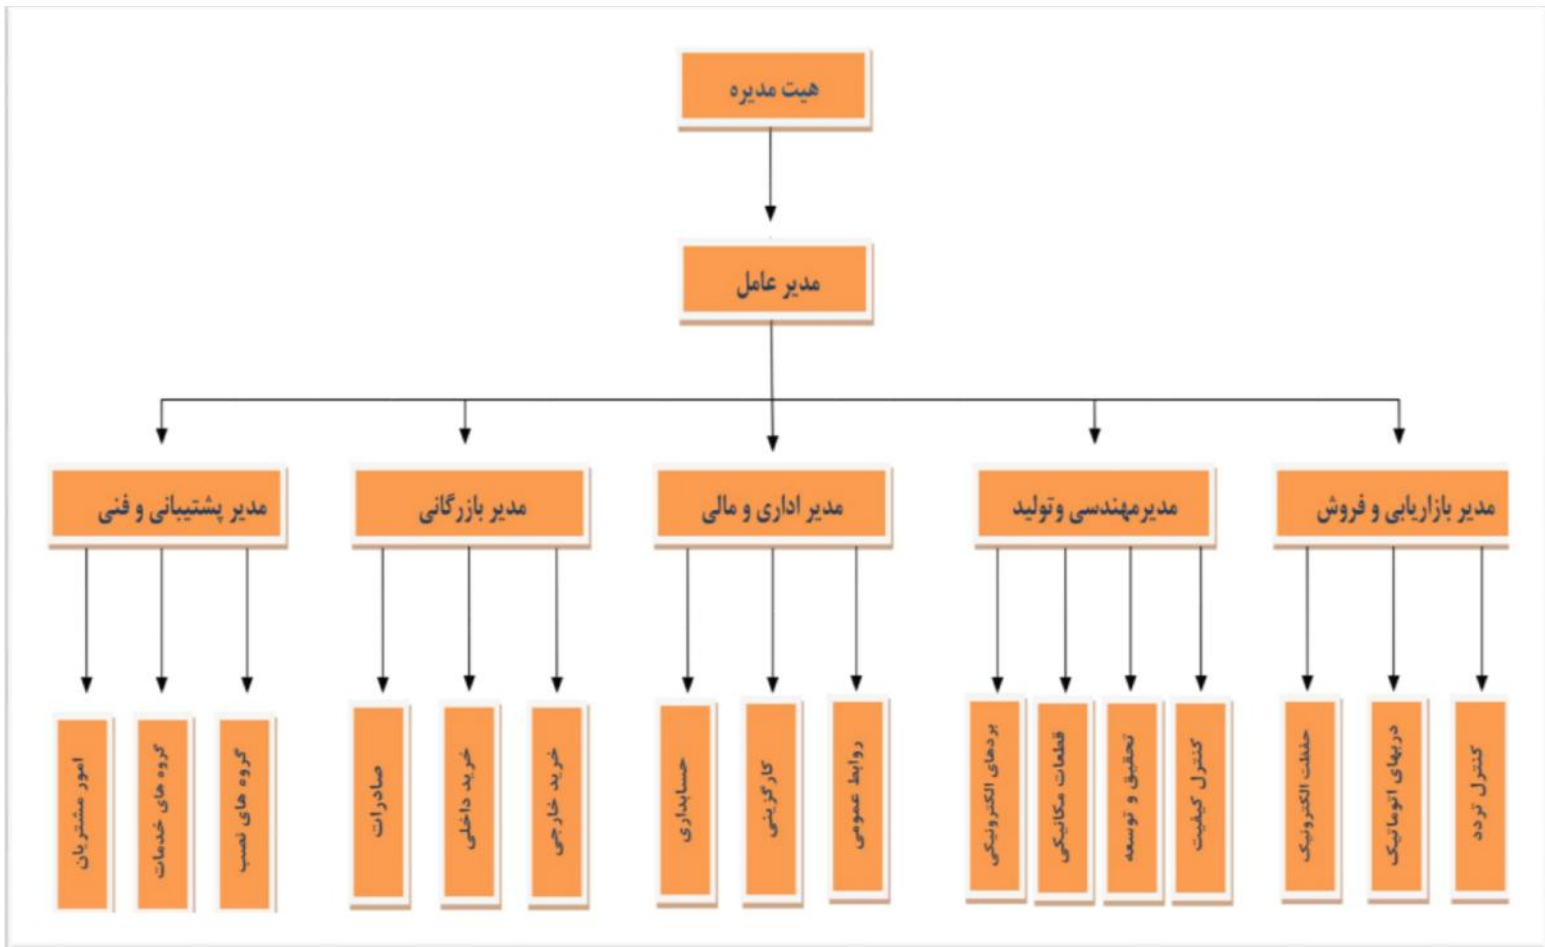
هیت مدیره

مدیر عامل

مدیر بازاریابی و فروش

مدیرمهندسی وتولید

مدیر اداری و مالی

مدیر بازرگانی

مدیر پشتیبانی و فنی

کنترل تردد

دربهای اتوماتیک

حفاظت الکترونیک

کنترل کیفیت

تحقیق و توسعه

قطعات مکانیکی

بردهای الکترونیکی

روابط عمومی

کارگزینی

حسابداری

خرید خارجی

خرید داخلی

صادرات

گروه های نصب

گروه های خدمات

امور مشتریان